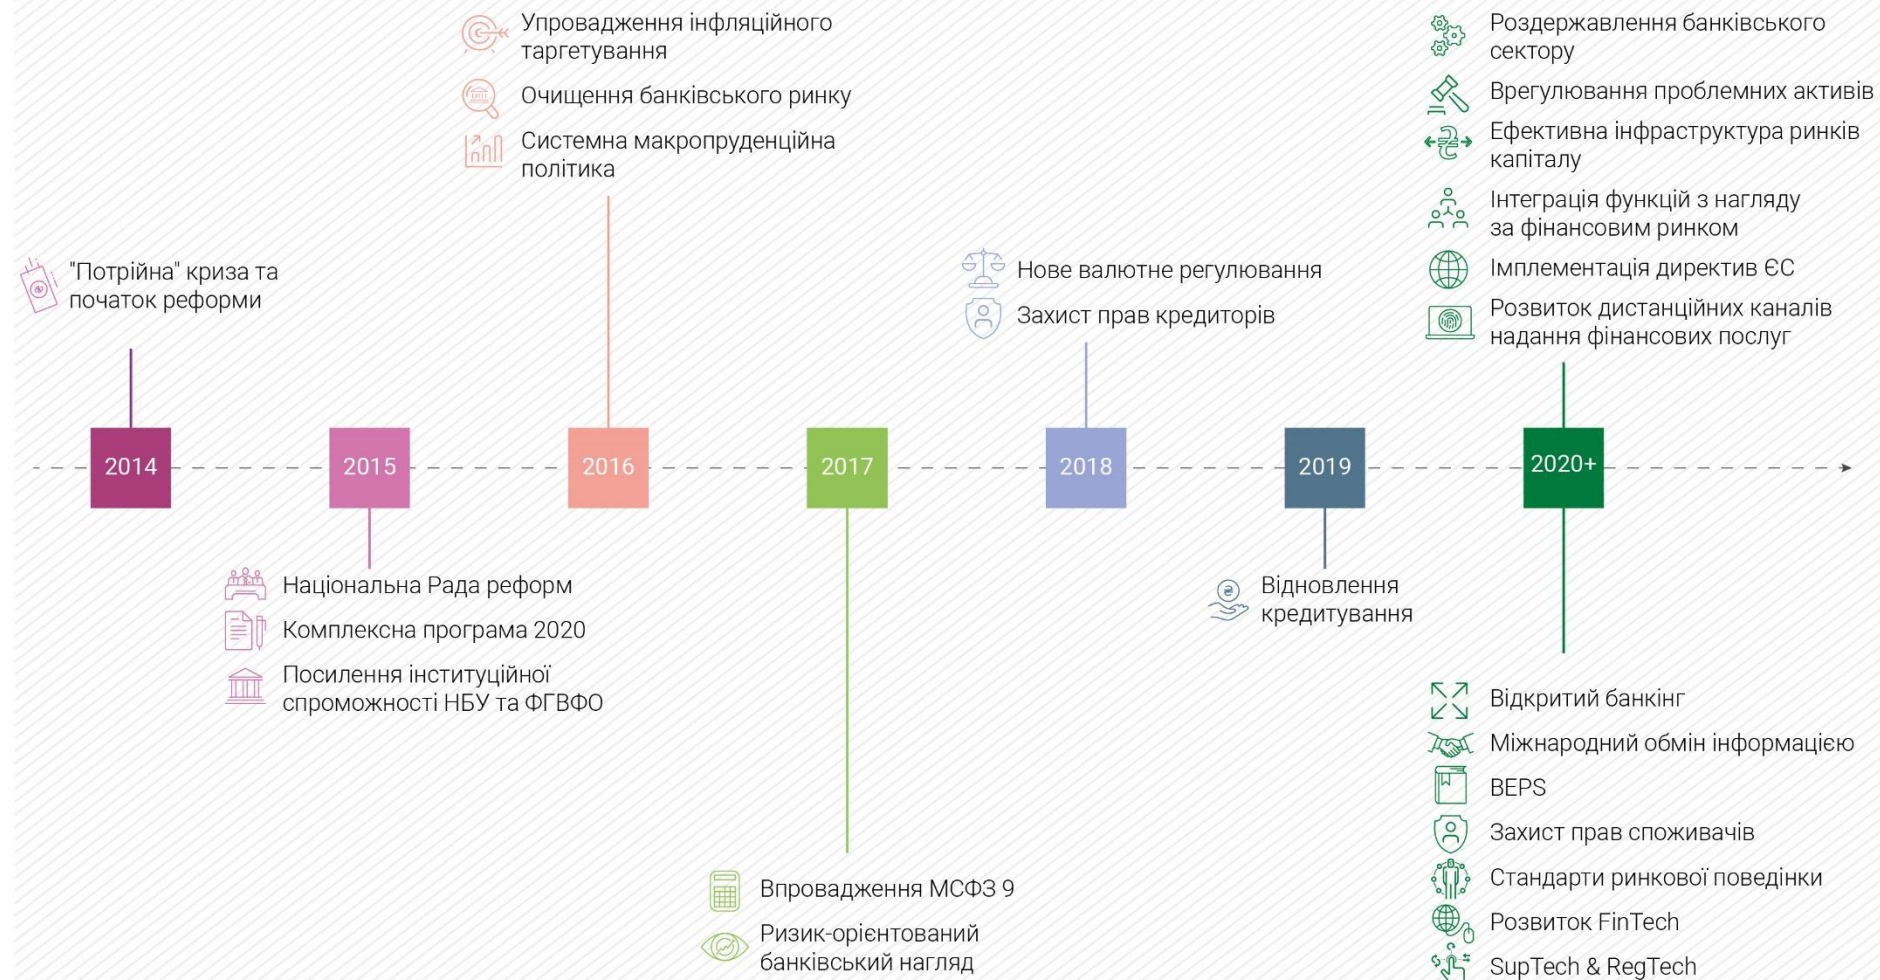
Упровадження інфляційного таргетування

Очищення банківського ринку

Системна макропруденційна політика

Роздержавлення банківського сектору

Врегулювання проблемних активів

Ефективна інфраструктура ринків капіталу

Інтеграція функцій з нагляду за фінансовим ринком

Імплементація директив ЄС

Розвиток дистанційних каналів надання фінансових послуг

"Потрійна" криза та початок реформи

Нове валютне регулювання

Захист прав кредиторів

2014

2015

2016

2017

2018

2019

2020+

Національна Рада реформ

Комплексна програма 2020

Посилення інституційної спроможності НБУ та ФГВФО

Відновлення кредитування

Відкритий банкінг

Міжнародний обмін інформацією

BEPS

Захист прав споживачів

Стандарти ринкової поведінки

Розвиток FinTech

SupTech & RegTech

Впровадження МСФЗ 9

Ризик-орієнтований банківський нагляд